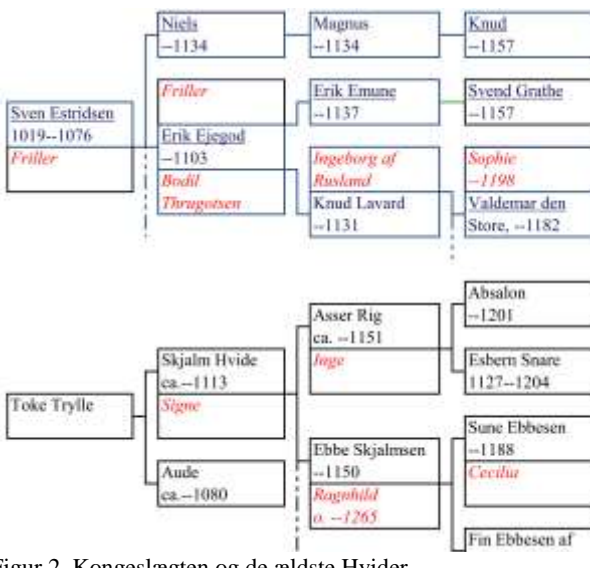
Niels
--1134

Magnus
--1134

Knud
--1157

Friller

Erik Emune
--1137

Svend Grathe
--1157

Sven Estridsen
1019--1076
Friller

Erik Ejegod
--1103
Bodil Thrugotsen

Ingeborg af Rusland

Sophie
--1198

Knud Lavard
--1131

Valdemar den Store, --1182

Absalon
--1201

Asser Rig
ca. --1151
Inge

Esbern Snare
1127--1204

Skjalm Hvide
ca.--1113
Signe

Toke Trylle

Sune Ebbesen
--1188
Cecilia

Ebbe Skjalmsen
--1150
Ragnhild
o. --1265

Aude
ca.--1080

Fin Ebbesen af

Figur 2. Kongeslægten og de ældste Hvider